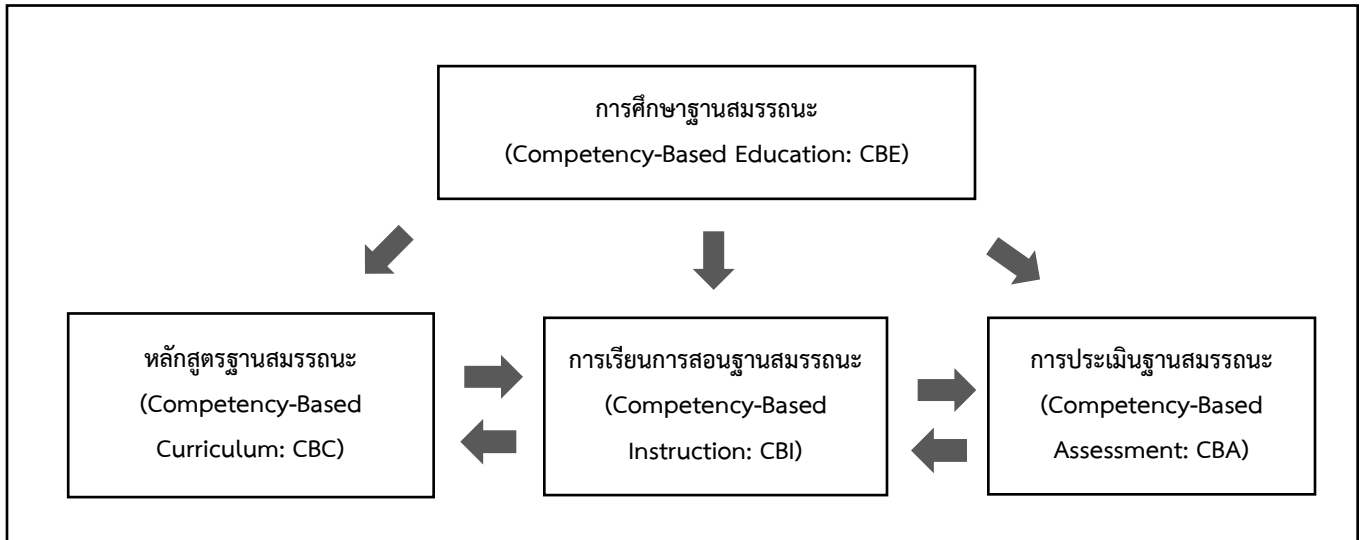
การศึกษาฐานสมรรถนะ
(Competency-Based Education: CBE)

หลักสูตรฐานสมรรถนะ
(Competency-Based Curriculum: CBC)

การเรียนการสอนฐานสมรรถนะ
(Competency-Based Instruction: CBI)

การประเมินฐานสมรรถนะ
(Competency-Based Assessment: CBA)